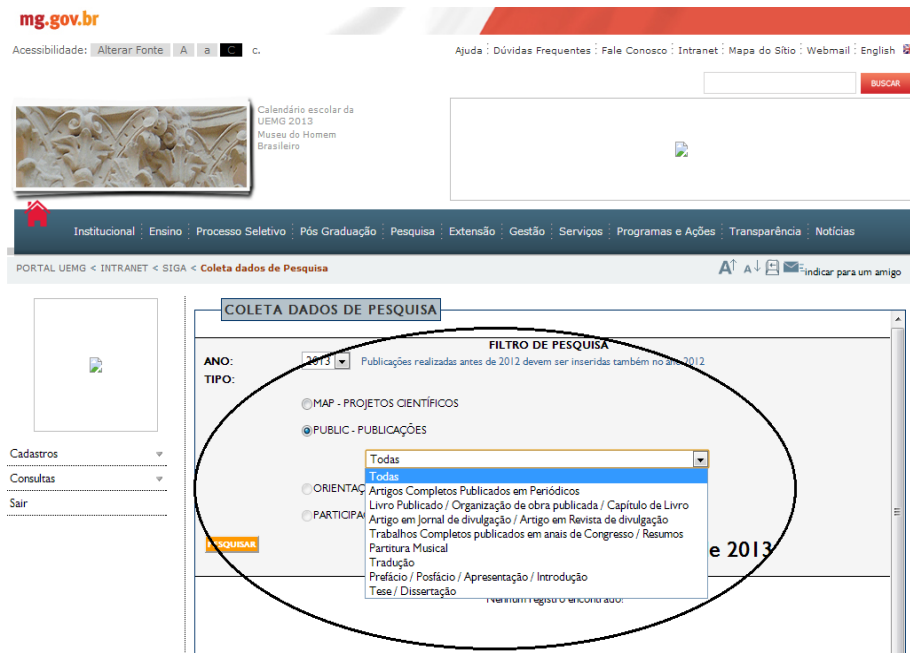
mg.gov.br

Acessibilidade: Alterar Fonte A a C c.

Ajuda | Dúvidas Frequentes | Fale Conosco | Intranet | Mapa do Sítio | Webmail | English

BUSCAR

Calendário escolar da UEMG 2013
Museu do Homem Brasileiro

Institucional | Ensino | Processo Seletivo | Pós Graduação | Pesquisa | Extensão | Gestão | Serviços | Programas e Ações | Transparência | Notícias

PORTAL UEMG < INTRANET < SIGA < Coleta dados de Pesquisa

indicar para um amigo

Cadastros
Consultas
Sair

COLETA DADOS DE PESQUISA

FILTRO DE PESQUISA

ANO: 2013 Publicações realizadas antes de 2012 devem ser inseridas também no ano 2012
TIPO:

MAP - PROJETOS CIENTÍFICOS

PUBLIC - PUBLICAÇÕES

Todas
Todas
Artigos Completos Publicados em Periódicos
Livro Publicado / Organização de obra publicada / Capítulo de Livro
Artigo em Jornal de divulgação / Artigo em Revista de divulgação
Trabalhos Completos publicados em anais de Congresso / Resumos
Partitura Musical
Tradução
Prefácio / Posfácio / Apresentação / Introdução
Tese / Dissertação

ORIENTAÇ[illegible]

PARTICIPA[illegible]

PESQUISAR

e 2013

Nenhum registro encontrado!